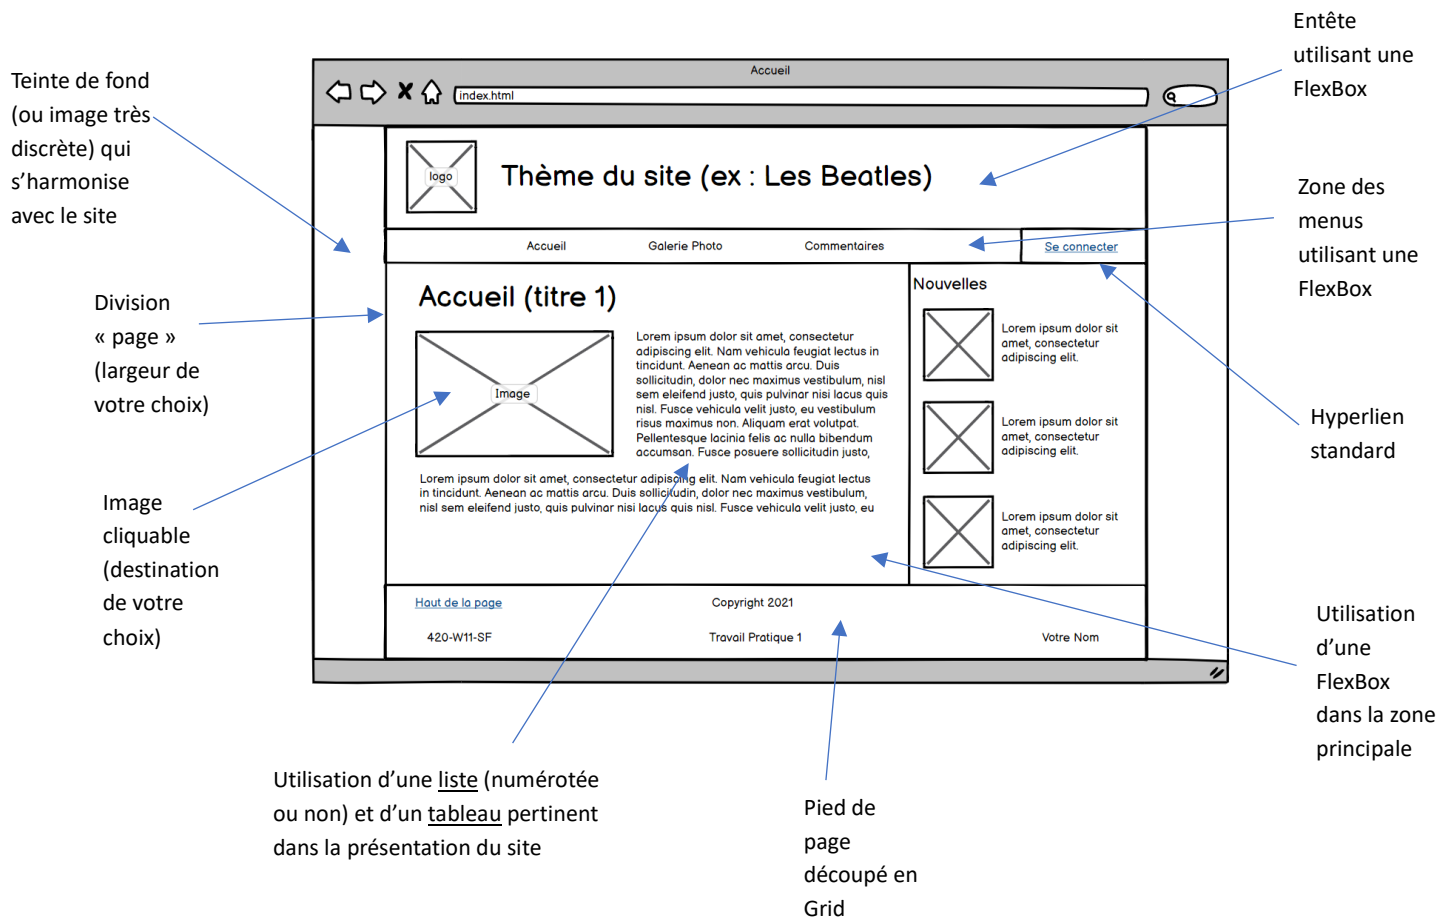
Entête utilisant une FlexBox

Teinte de fond (ou image très discrète) qui s'harmonise avec le site

Accueil

index.html

logo

Thème du site (ex : Les Beatles)

Zone des menus utilisant une FlexBox

Accueil

Galerie Photo

Commentaires

Se connecter

Division « page » (largeur de votre choix)

Accueil (titre 1)

Nouvelles

Image

Lorem ipsum dolor sit amet, consectetur adipiscing elit. Nam vehicula feugiat lectus in tincidunt. Aenean ac mattis arcu. Duis sollicitudin, dolor nec maximus vestibulum, nisl sem eleifend justo, quis pulvinar nisi lacus quis nisl. Fusce vehicula velit justo, eu vestibulum risus maximus non. Aliquam erat volutpat. Pellentesque lacinia felis ac nulla bibendum accumsan. Fusce posuere sollicitudin justo,

Lorem ipsum dolor sit amet, consectetur adipiscing elit.

Lorem ipsum dolor sit amet, consectetur adipiscing elit.

Lorem ipsum dolor sit amet, consectetur adipiscing elit.

Hyperlien standard

Image cliquable (destination de votre choix)

Lorem ipsum dolor sit amet, consectetur adipiscing elit. Nam vehicula feugiat lectus in tincidunt. Aenean ac mattis arcu. Duis sollicitudin, dolor nec maximus vestibulum, nisl sem eleifend justo, quis pulvinar nisi lacus quis nisl. Fusce vehicula velit justo, eu

Haut de la page

Copyright 2021

420-W11-SF

Travail Pratique 1

Votre Nom

Utilisation d'une FlexBox dans la zone principale

Utilisation d'une liste (numérotée ou non) et d'un tableau pertinent dans la présentation du site

Pied de page découpé en Grid